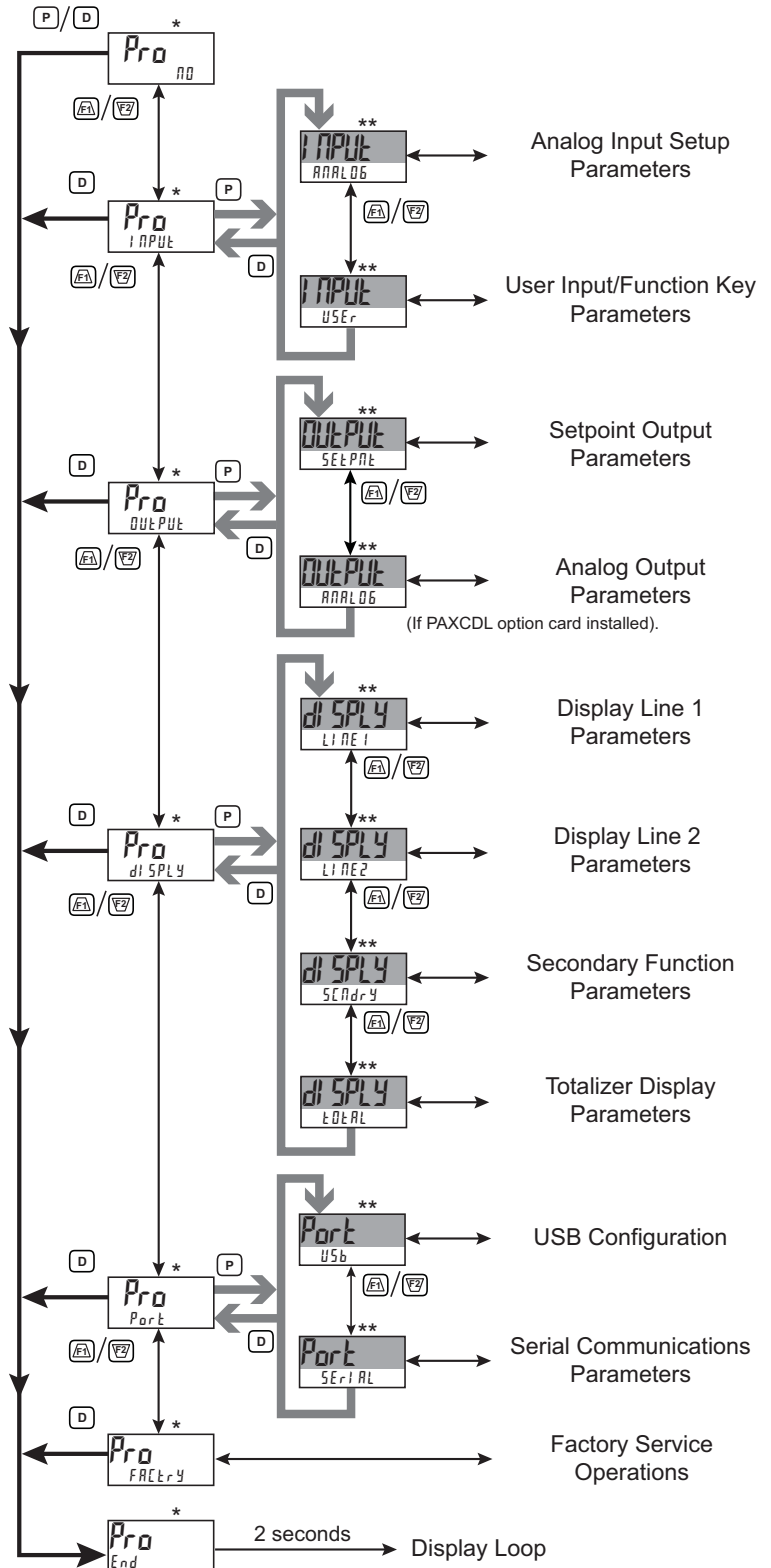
P / D

*
Pro
NO

F1 / F2

D
*
Pro
INPUt
P
D
F1 / F2

**
INPUt
ANALOG
Analog Input Setup Parameters

F1 / F2

**
INPUt
USEr
User Input/Function Key Parameters

D
*
Pro
OUtPUt
P
D
F1 / F2

**
OUtPUt
SEtPNt
Setpoint Output Parameters

F1 / F2

**
OUtPUt
ANALOG
Analog Output Parameters
(If PAXCDL option card installed).

D
*
Pro
dISPLY
P
D
F1 / F2

**
dISPLY
LINE1
Display Line 1 Parameters

F1 / F2

**
dISPLY
LINE2
Display Line 2 Parameters

F1 / F2

**
dISPLY
SECNdrY
Secondary Function Parameters

F1 / F2

**
dISPLY
tOtAL
Totalizer Display Parameters

D
*
Pro
Port
P
D
F1 / F2

**
Port
USb
USB Configuration

F1 / F2

**
Port
SErIAL
Serial Communications Parameters

D
*
Pro
FACtrY
Factory Service Operations

*
Pro
End
2 seconds
Display Loop